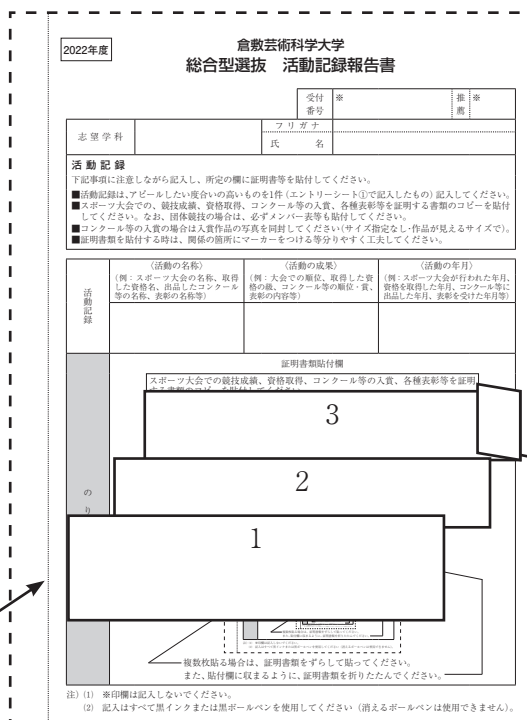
2022年度

倉敷芸術科学大学
総合型選抜　活動記録報告書

| | 受付番号 | ※ | 推薦 | ※ |
|---|---|---|---|---|
| 志望学科 | フリガナ | | | |
| | 氏　名 | | | |

活動記録
下記事項に注意しながら記入し、所定の欄に証明書等を貼付してください。

■活動記録は、アピールしたい度合いの高いものを1件（エントリーシート①で記入したもの）記入してください。
■スポーツ大会での、競技成績、資格取得、コンクール等の入賞、各種表彰等を証明する書類のコピーを貼付してください。なお、団体競技の場合は、必ずメンバー表等も貼付してください。
■コンクール等の入賞の場合は入賞作品の写真を同封してください(サイズ指定なし・作品が見えるサイズで)。
■証明書類を貼付する時は、関係の箇所にマーカーをつける等分りやすく工夫してください。

| 活動記録 | 〈活動の名称〉（例：スポーツ大会の名称、取得した資格の名称、出品したコンクール等の名称、表彰の名称等） | 〈活動の成果〉（例：大会での順位、取得した資格の級、コンクール等の順位・賞、表彰の内容等） | 〈活動の年月〉（例：スポーツ大会が行われた年月、資格を取得した年月、コンクール等に出品した年月、表彰を受けた年月等） |
|---|---|---|---|
| | | | |

の り

証明書類貼付欄

スポーツ大会での競技成績、資格取得、コンクール等の入賞、各種表彰等を証明する書類のコ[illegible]

3

2

1

複数枚貼る場合は、証明書類をずらして貼ってください。
また、貼付欄に収まるように、証明書類を折りたたんでください。

注）(1)　※印欄は記入しないでください。
(2)　記入はすべて黒インクまたは黒ボールペンを使用してください（消えるボールペンは使用できません）。